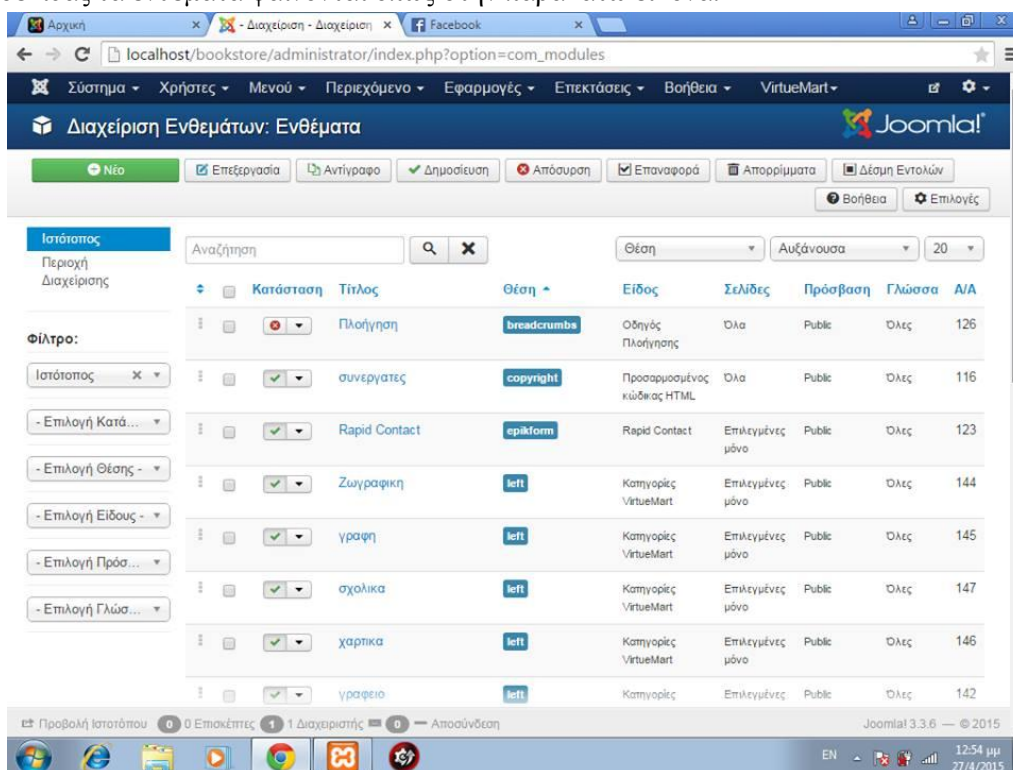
Αρχική | Διαχείριση - Διαχείριση | Facebook

localhost/bookstore/administrator/index.php?option=com_modules

Σύστημα ▾ Χρήστες ▾ Μενού ▾ Περιεχόμενο ▾ Εφαρμογές ▾ Επεκτάσεις ▾ Βοήθεια ▾ VirtueMart ▾

Διαχείριση Ενθεμάτων: Ενθέματα

Joomla!

Νέο | Επεξεργασία | Αντίγραφο | Δημοσίευση | Απόσυρση | Επαναφορά | Απορρίμματα | Δέσμη Εντολών | Βοήθεια | Επιλογές

Ιστότοπος
Περιοχή Διαχείρισης

Φίλτρο:

Ιστότοπος
- Επιλογή Κατά...
- Επιλογή Θέσης -
- Επιλογή Είδους -
- Επιλογή Πρόσ...
- Επιλογή Γλώσ...

Αναζήτηση

Θέση | Αυξάνουσα | 20

| Κατάσταση | Τίτλος | Θέση | Είδος | Σελίδες | Πρόσβαση | Γλώσσα | Α/Α |
|---|---|---|---|---|---|---|---|
| | Πλοήγηση | breadcrumbs | Οδηγός Πλοήγησης | Όλα | Public | Όλες | 126 |
| | συνεργατες | copyright | Προσαρμοσμένος κώδικας HTML | Όλα | Public | Όλες | 116 |
| | Rapid Contact | epikform | Rapid Contact | Επιλεγμένες μόνο | Public | Όλες | 123 |
| | Ζωγραφικη | left | Κατηγορίες VirtueMart | Επιλεγμένες μόνο | Public | Όλες | 144 |
| | γραφη | left | Κατηγορίες VirtueMart | Επιλεγμένες μόνο | Public | Όλες | 145 |
| | σχολικα | left | Κατηγορίες VirtueMart | Επιλεγμένες μόνο | Public | Όλες | 147 |
| | χαρτικα | left | Κατηγορίες VirtueMart | Επιλεγμένες μόνο | Public | Όλες | 146 |
| | γραφειο | left | Κατηγορίες | Επιλεγμένες | Public | Όλες | 142 |

Προβολή Ιστότοπου 0 Επισκέπτες 1 Διαχειριστής 0 — Αποσύνδεση

Joomla! 3.3.6 — © 2015

EN 12:54 μμ 27/4/2015